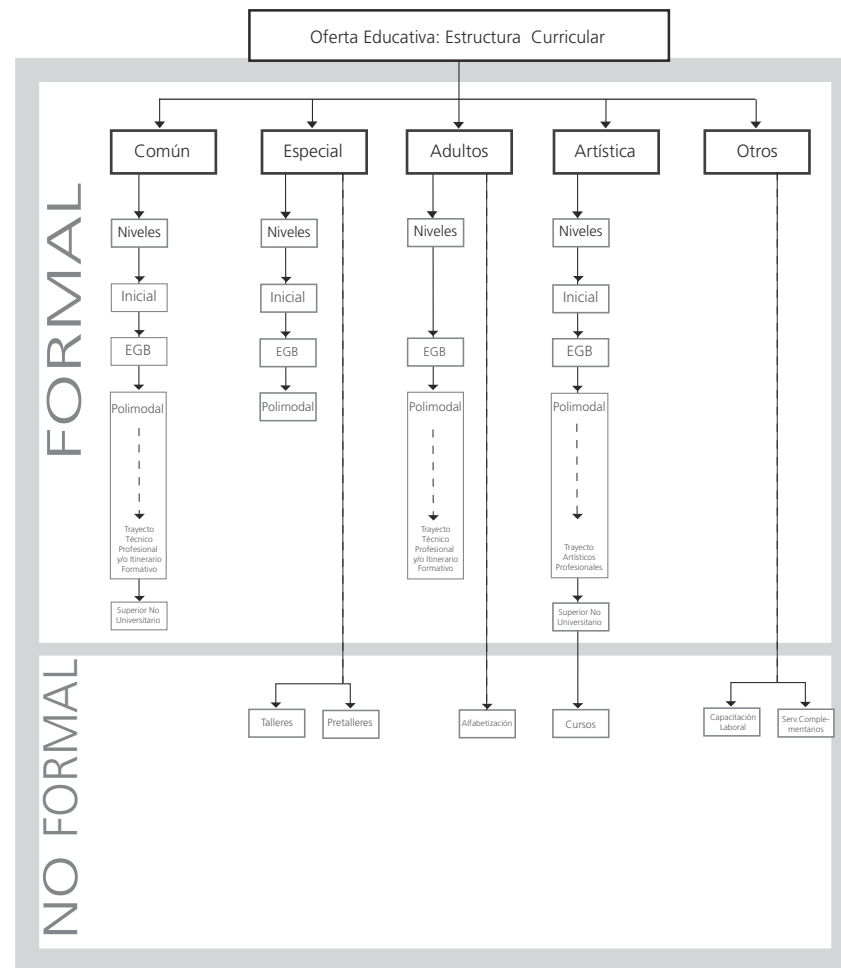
Oferta Educativa: Estructura Curricular

FORMAL

Común
Niveles
Inicial
EGB
Polimodal
Trayecto Técnico Profesional y/o Itinerario Formativo
Superior No Universitario

Especial
Niveles
Inicial
EGB
Polimodal

Adultos
Niveles
EGB
Polimodal
Trayecto Técnico Profesional y/o Itinerario Formativo

Artística
Niveles
Inicial
EGB
Polimodal
Trayecto Artísticos Profesionales
Superior No Universitario

Otros

NO FORMAL

Talleres
Pretalleres
Alfabetización
Cursos
Capacitación Laboral
Serv.Complementarios